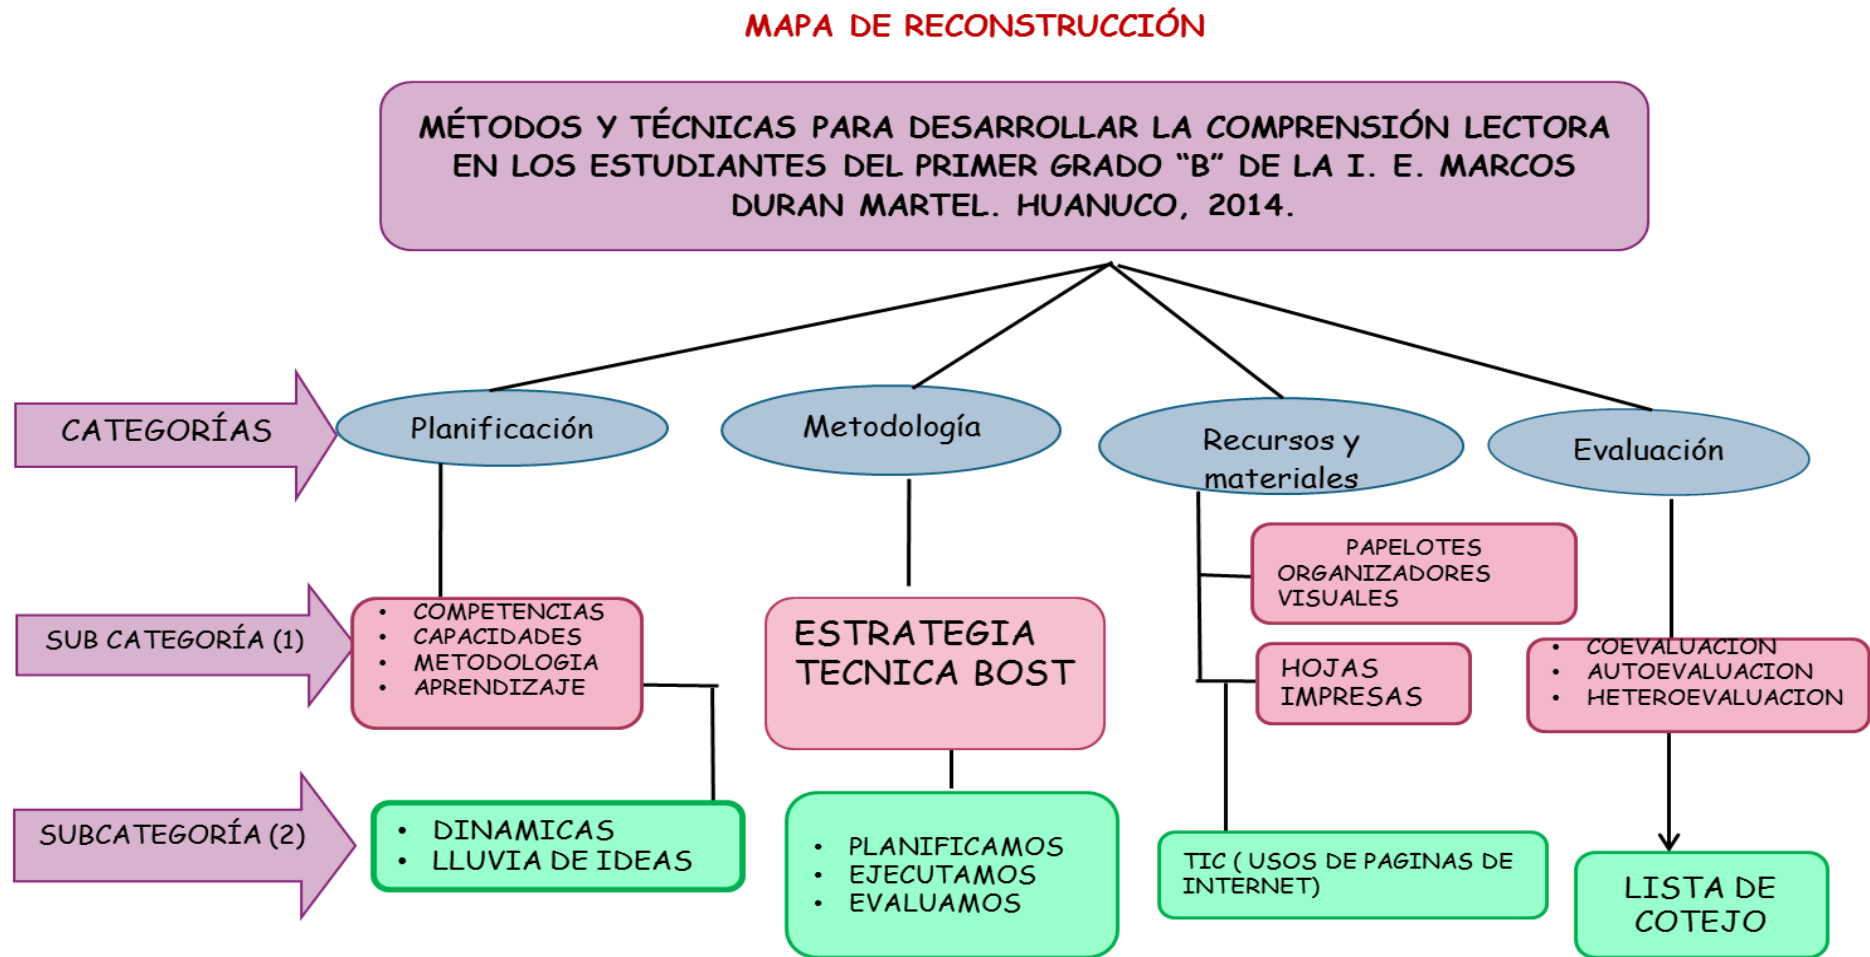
MAPA DE RECONSTRUCCIÓN

MÉTODOS Y TÉCNICAS PARA DESARROLLAR LA COMPRENSIÓN LECTORA EN LOS ESTUDIANTES DEL PRIMER GRADO "B" DE LA I. E. MARCOS DURAN MARTEL. HUANUCO, 2014.

CATEGORÍAS

Planificación

Metodología

Recursos y materiales

Evaluación

SUB CATEGORÍA (1)

- COMPETENCIAS
- CAPACIDADES
- METODOLOGIA
- APRENDIZAJE

ESTRATEGIA TECNICA BOST

PAPELOTES
ORGANIZADORES VISUALES

HOJAS IMPRESAS

- COEVALUACION
- AUTOEVALUACION
- HETEROEVALUACION

SUBCATEGORÍA (2)

- DINAMICAS
- LLUVIA DE IDEAS

- PLANIFICAMOS
- EJECUTAMOS
- EVALUAMOS

TIC ( USOS DE PAGINAS DE INTERNET)

LISTA DE COTEJO